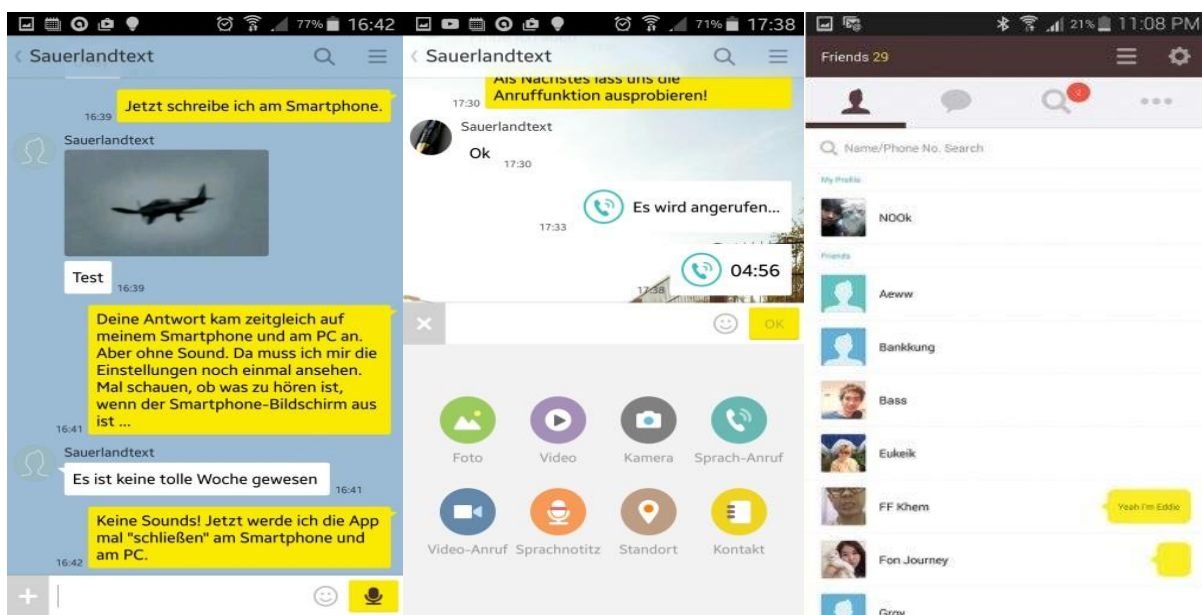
77% 16:42

Sauerlandtext

16:39 Jetzt schreibe ich am Smartphone.

Sauerlandtext

Test 16:39

16:41 Deine Antwort kam zeitgleich auf meinem Smartphone und am PC an. Aber ohne Sound. Da muss ich mir die Einstellungen noch einmal ansehen. Mal schauen, ob was zu hören ist, wenn der Smartphone-Bildschirm aus ist ...

Sauerlandtext

Es ist keine tolle Woche gewesen 16:41

16:42 Keine Sounds! Jetzt werde ich die App mal "schließen" am Smartphone und am PC.

+

71% 17:38

Sauerlandtext

17:30 Als Nächstes lass uns die Anruffunktion ausprobieren!

Sauerlandtext

Ok 17:30

17:33 Es wird angerufen...

17:38 04:56

OK

Foto Video Kamera Sprach-Anruf

Video-Anruf Sprachnotitz Standort Kontakt

21% 11:08 PM

Friends 29

2

Name/Phone No. Search

My Profile

NOOk

Friends

Aeww

Bankkung

Bass

Eukeik

FF Khem Yeah I'm Eddie

Fon Journey

Gray